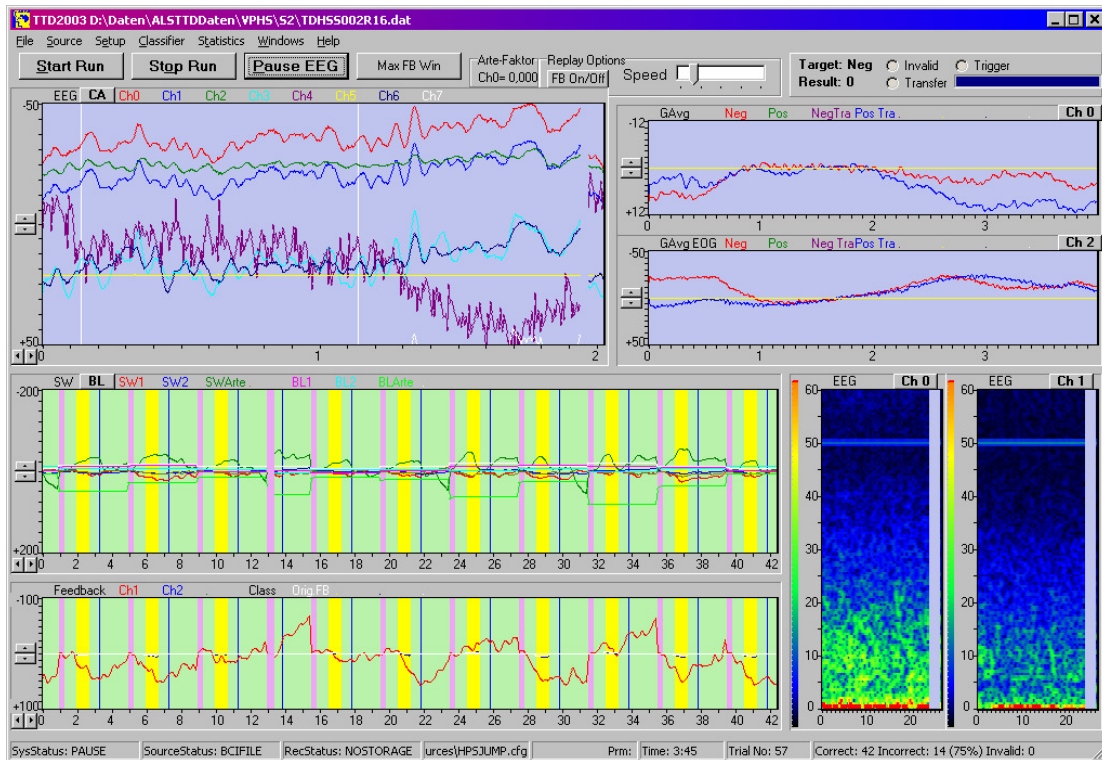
TTD2003 D:\Daten\ALSTTDDaten\VPHS\S2\TDHSS002R16.dat

File Source Setup Classifier Statistics Windows Help

Start Run | Stop Run | Pause EEG | Max FB Win | Arte-Faktor Ch0= 0,000 | Replay Options FB On/Off | Speed

Target: Neg | Invalid | Trigger
Result: 0 | Transfer

EEG CA Ch0 Ch1 Ch2 Ch3 Ch4 Ch5 Ch6 Ch7
-50
+50
0 1 2

GAvg Neg Pos NegTra Pos Tra . Ch 0
-12
+12
0 1 2 3

GAvg EOG Neg Pos Neg TraPos Tra . Ch 2
-50
+50
0 1 2 3

SW BL SW1 SW2 SWArte BL1 BL2 BLArte
-200
+200
0 2 4 6 8 10 12 14 16 18 20 22 24 26 28 30 32 34 36 38 40 42

Feedback Ch1 Ch2 . Class Orig FB .
-100
+100
0 2 4 6 8 10 12 14 16 18 20 22 24 26 28 30 32 34 36 38 40 42

EEG Ch 0
60 50 40 30 20 10 0
0 10 20

EEG Ch 1
60 50 40 30 20 10 0
0 10 20

SysStatus: PAUSE | SourceStatus: BCIFILE | RecStatus: NOSTORAGE | urces\HPSJUMP.cfg | Prm: | Time: 3:45 | Trial No: 57 | Correct: 42 Incorrect: 14 (75%) Invalid: 0